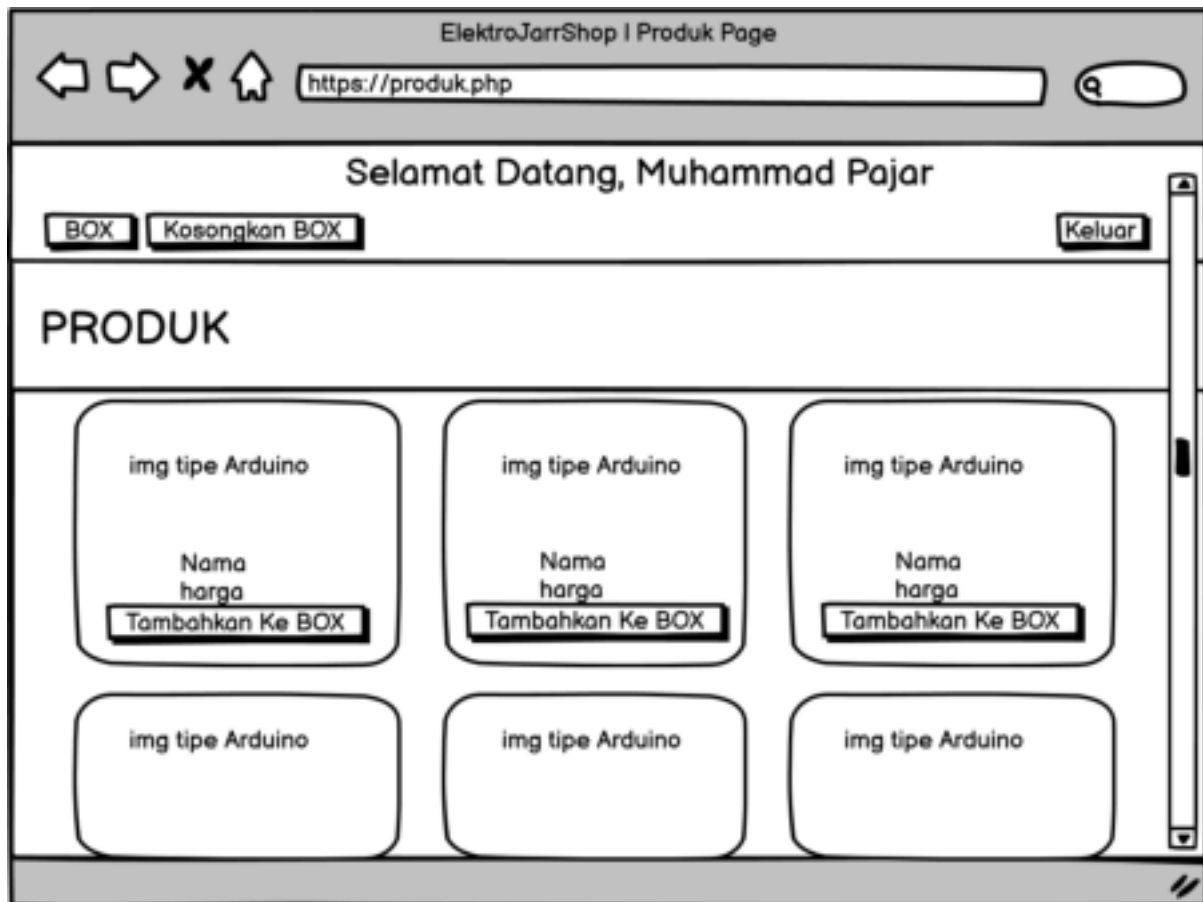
ElektroJarrShop | Produk Page

https://produk.php

Selamat Datang, Muhammad Pajar

BOX Kosongkan BOX

Keluar

PRODUK

img tipe Arduino

Nama
harga
Tambahkan Ke BOX

img tipe Arduino

Nama
harga
Tambahkan Ke BOX

img tipe Arduino

Nama
harga
Tambahkan Ke BOX

img tipe Arduino

img tipe Arduino

img tipe Arduino